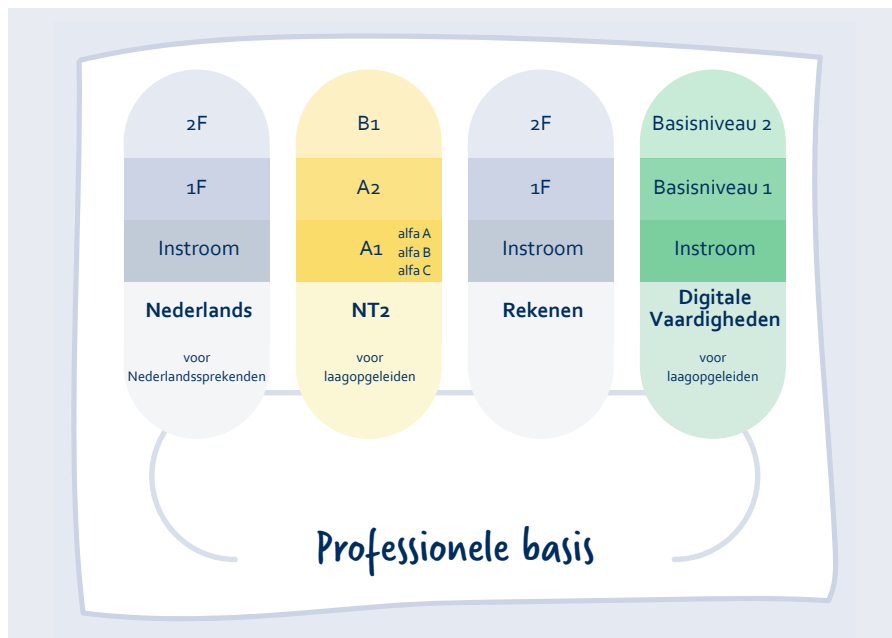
2F

1F

Instroom

Nederlands

voor Nederlandssprekenden

B1

A2

A1 alfa A alfa B alfa C

NT2

voor laagopgeleiden

2F

1F

Instroom

Rekenen

Basisniveau 2

Basisniveau 1

Instroom

Digitale Vaardigheden

voor laagopgeleiden

Professionele basis